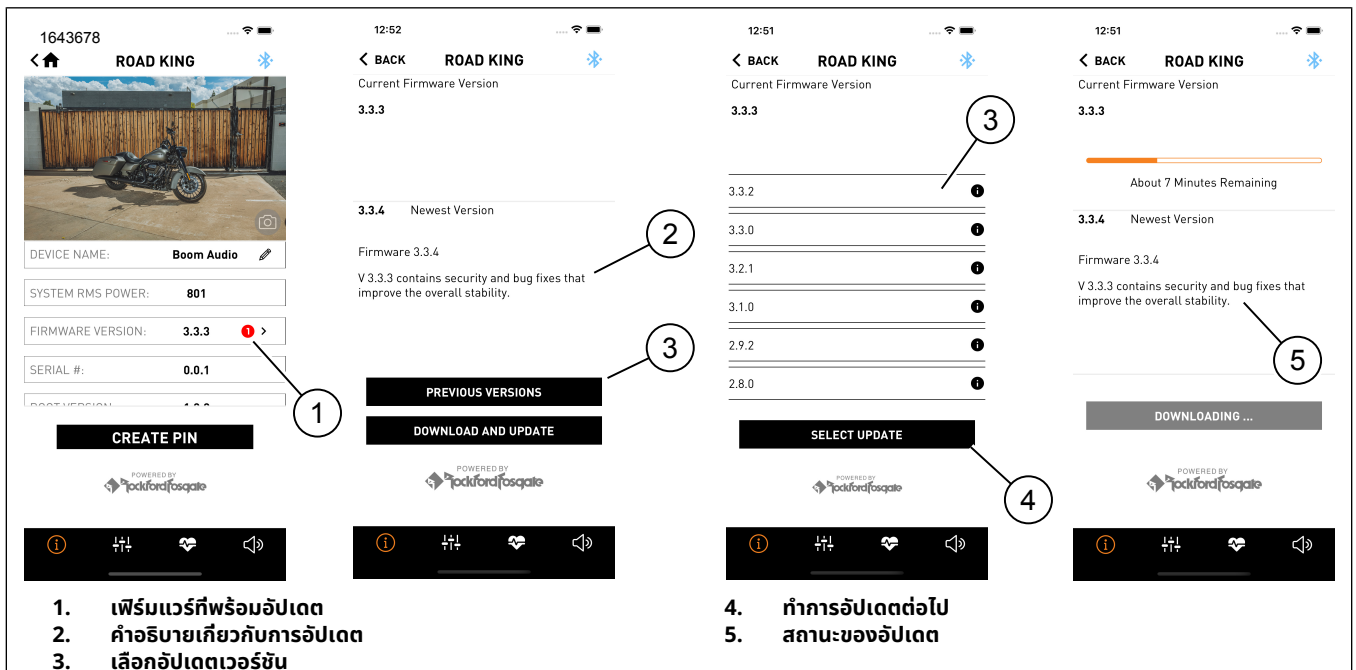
1643678

ROAD KING

DEVICE NAME: Boom Audio

SYSTEM RMS POWER: 801

FIRMWARE VERSION: 3.3.3 1

SERIAL #: 0.0.1

BOOT VERSION: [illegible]

CREATE PIN

POWERED BY Rockford Fosgate

1

12:52

BACK ROAD KING

Current Firmware Version

3.3.3

3.3.4 Newest Version

Firmware 3.3.4

V 3.3.3 contains security and bug fixes that improve the overall stability.

PREVIOUS VERSIONS

DOWNLOAD AND UPDATE

POWERED BY Rockford Fosgate

2

3

12:51

BACK ROAD KING

Current Firmware Version

3.3.3

3.3.2

3.3.0

3.2.1

3.1.0

2.9.2

2.8.0

SELECT UPDATE

POWERED BY Rockford Fosgate

3

4

12:51

BACK ROAD KING

Current Firmware Version

3.3.3

About 7 Minutes Remaining

3.3.4 Newest Version

Firmware 3.3.4

V 3.3.3 contains security and bug fixes that improve the overall stability.

DOWNLOADING ...

POWERED BY Rockford Fosgate

5

1. เฟิร์มแวร์ที่พร้อมอัปเดต
2. คำอธิบายเกี่ยวกับการอัปเดต
3. เลือกอัปเดตเวอร์ชัน
4. ทำการอัปเดตต่อไป
5. สถานะของอัปเดต